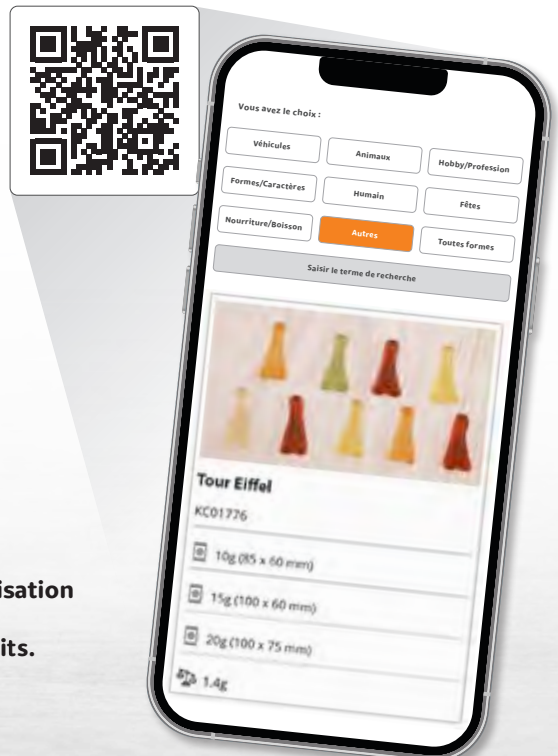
Vous avez le choix :

Véhicules

Animaux

Hobby/Profession

Formes/Caractères

Humain

Fêtes

Nourriture/Boisson

Autres

Toutes formes

Saisir le terme de recherche

Tour Eiffel

KC01776

10g (85 x 60 mm)

15g (100 x 60 mm)

20g (100 x 75 mm)

1.4g

isation

its.